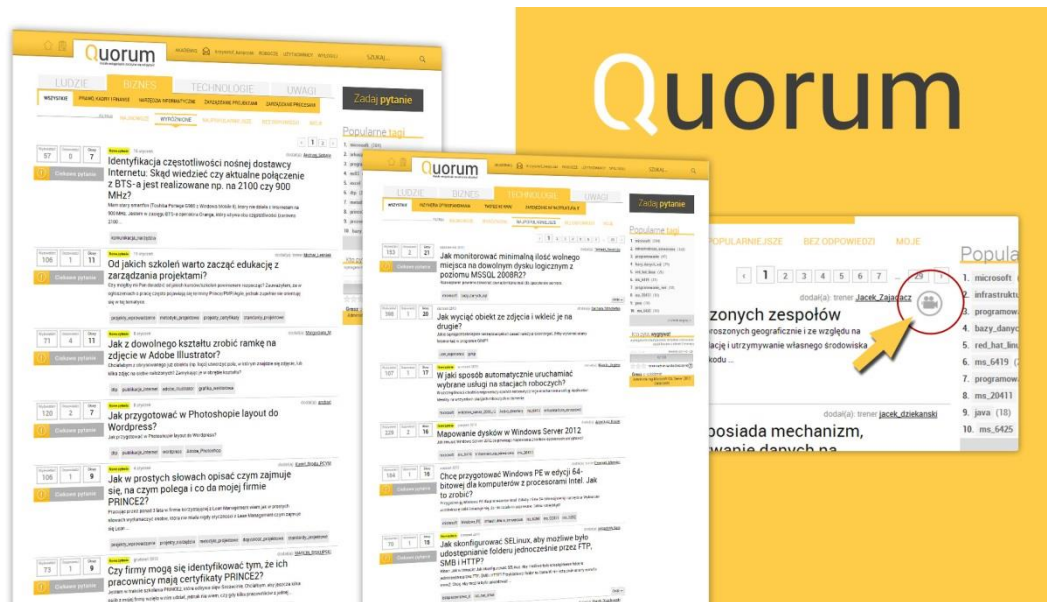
Quorum

Quorum

AKADEMIA SZKOLENIA MAGAZYN WYDAWNICTWO

SZUKAJ...

LUDZIE BIZNES TECHNOLOGIE UWAGI

Zadaj pytanie

Popularne tagi

Identyfikacja częstotliwości nośnej dostawcy Internetu: Skąd wiedzieć czy aktualne połączenie z BTS-a jest realizowane np. na 2100 czy 900 MHz?

Od jakich szkoleń warto zacząć edukację z zarządzania projektami?

Jak z dowolnego kształtu zrobić ramkę na zdjęcie w Adobe Illustrator?

Jak przygotować w Photoshopie layout do Wordpress?

Jak w prostych słowach opisać czym zajmuje się, na czym polega i co da mojej firmie PRINCE2?

Czy firmy mogą się identyfikować tym, że ich pracownicy mają certyfikaty PRINCE2?

Ciekawe pytanie

Quorum

LUDZIE BIZNES TECHNOLOGIE UWAGI

Zadaj pytanie

Popularne tagi

Jak monitorować minimalną ilość wolnego miejsca na dowolnym dysku logicznym z poziomu MSSQL 2008R2?

Jak wyciąć obiekt ze zdjęcia i wkleić je na drugie?

W jaki sposób automatycznie uruchamiać wybrane usługi na stacjach roboczych?

Mapowanie dysków w Windows Server 2012

Chcę przygotować Windows PE w edycji 64-bitowej dla komputerów z procesorami Intel. Jak to zrobić?

Jak skonfigurować SELinux, aby możliwe było udostępnianie folderu jednocześnie przez FTP, SMB i HTTP?

Ciekawe pytanie

POPULARNIEJSZE BEZ ODPOWIEDZI MOJE

Popula

‹ 1 2 3 4 5 6 7 ... 29 ›

dodał(a): trener Jacek_Zajaczac

zonych zespołów

roszonych geograficznie i ze względu na

lacji i utrzymywanie własnego środowiska

kodu ...

dodał(a): trener jacek_dziekanski

posiada mechanizm,

wanie danych na

1. microsoft (
2. infrastruktu
3. programow
4. bazy_danyc
5. red_hat_linu
6. ms_6419 (
7. programow
8. ms_20411
9. java (18)
10. ms_6425